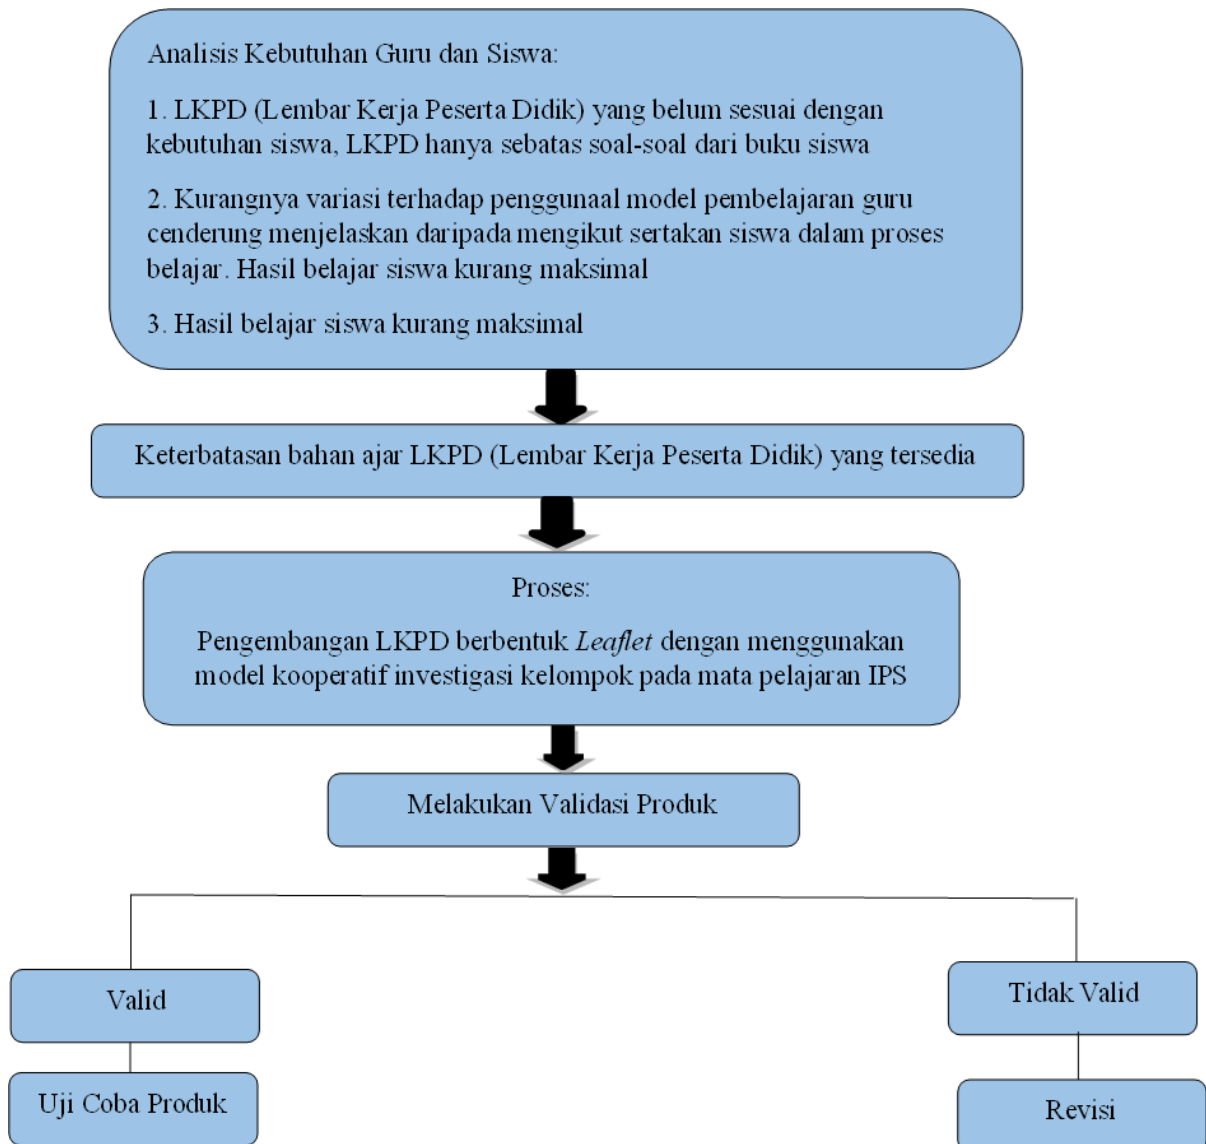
Analisis Kebutuhan Guru dan Siswa:

1. LKPD (Lembar Kerja Peserta Didik) yang belum sesuai dengan kebutuhan siswa, LKPD hanya sebatas soal-soal dari buku siswa

2. Kurangnya variasi terhadap penggunaal model pembelajaran guru cenderung menjelaskan daripada mengikut sertakan siswa dalam proses belajar. Hasil belajar siswa kurang maksimal

3. Hasil belajar siswa kurang maksimal

Keterbatasan bahan ajar LKPD (Lembar Kerja Peserta Didik) yang tersedia

Proses:

Pengembangan LKPD berbentuk *Leaflet* dengan menggunakan model kooperatif investigasi kelompok pada mata pelajaran IPS

Melakukan Validasi Produk

Valid

Uji Coba Produk

Tidak Valid

Revisi